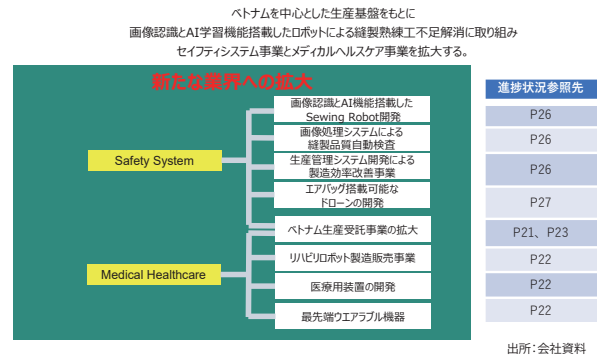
ベトナムを中心とした生産基盤をもとに
画像認識とAI学習機能搭載したロボットによる縫製熟練工不足解消に取り組み
セイフティシステム事業とメディカルヘルスケア事業を拡大する。

新たな業界への拡大

Safety System

Medical Healthcare

画像認識とAI機能搭載した Sewing Robot開発

画像処理システムによる縫製品質自動検査

生産管理システム開発による製造効率改善事業

エアバッグ搭載可能なドローンの開発

ベトナム生産受託事業の拡大

リハビリロボット製造販売事業

医療用装置の開発

最先端ウエアラブル機器

| 進捗状況参照先 |
|---|
| P26 |
| P26 |
| P26 |
| P27 |
| P21、P23 |
| P22 |
| P22 |
| P22 |

出所：会社資料